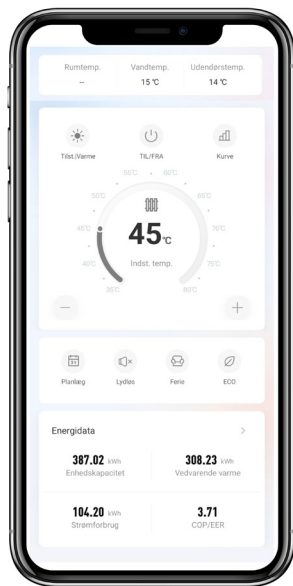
Rumtemp.
--
Vandtemp.
15 ℃
Udendørstemp.
14 ℃

Tilst.:Varme
TIL/FRA
Kurve

55℃
60℃
50℃
65℃
45℃
70℃
40℃
75℃
35℃
80℃

45℃
Indst. temp.

−
+

Planlæg
Lydløs
Ferie
ECO

Energidata
>

387.02 kWh
Enhedskapacitet

308.23 kWh
Vedvarende varme

104.20 kWh
Strømforbrug

3.71
COP/EER